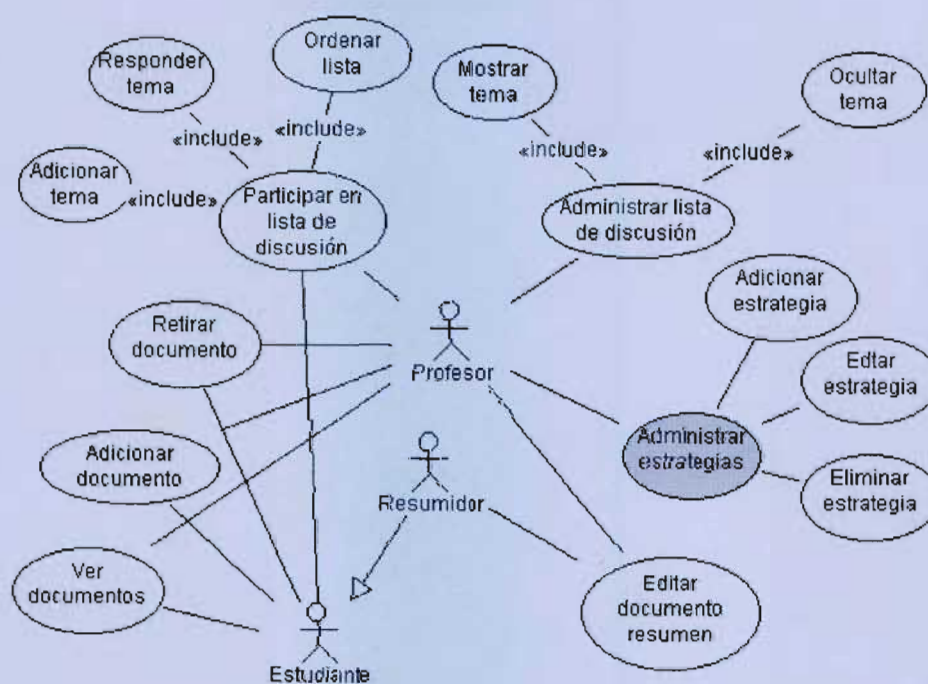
Responder tema

Ordenar lista

«include»

«include»

Adicionar tema

«include»

Participar en lista de discusión

Mostrar tema

«include»

«include»

Ocultar tema

Administrar lista de discusión

Adicionar estrategia

Retirar documento

Profesor

Edtar estrategia

Administrar estrategias

Adicionar documento

Resumidor

Eliminar estrategia

Ver documentos

Editar documento resumen

Estudiante